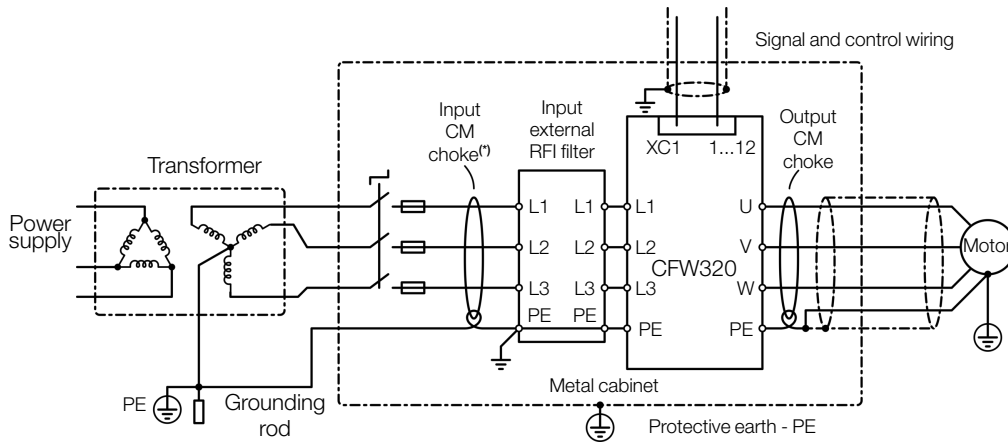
Signal and control wiring

Input CM choke(*)

Input external RFI filter

Output CM choke

XC1

1...12

Transformer

Power supply

L1 L1 L1

L2 L2 L2

L3 L3 L3

PE PE PE

U

V

W

PE

CFW320

Motor

Metal cabinet

PE

Grounding rod

Protective earth - PE